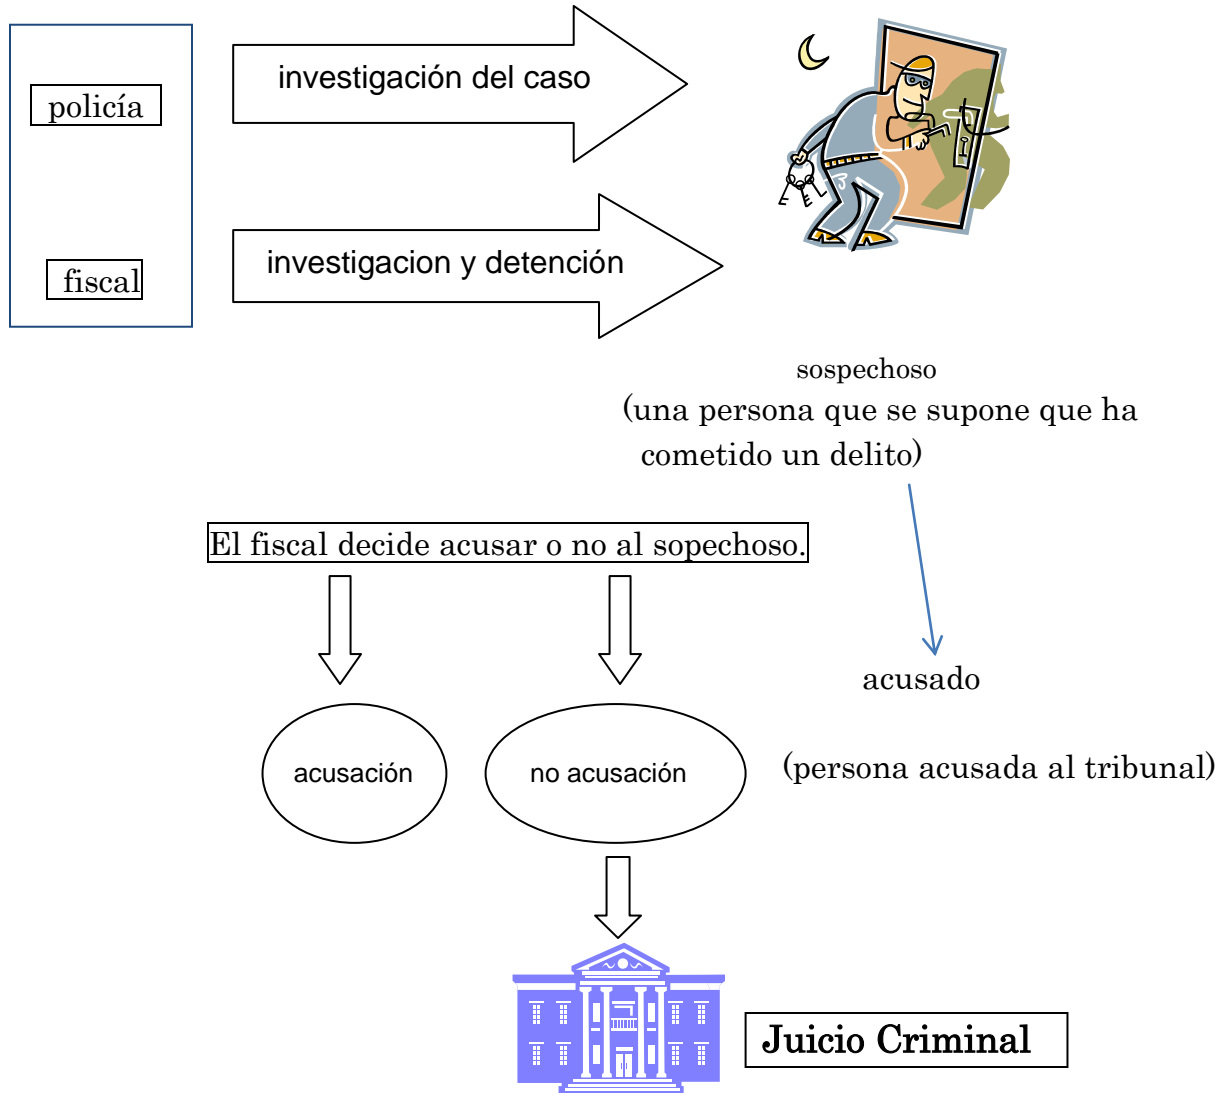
policía

fiscal

investigación del caso

investigacion y detención

sospechoso
(una persona que se supone que ha cometido un delito)

El fiscal decide acusar o no al sopechoso.

acusación

no acusación

acusado

(persona acusada al tribunal)

Juicio Criminal